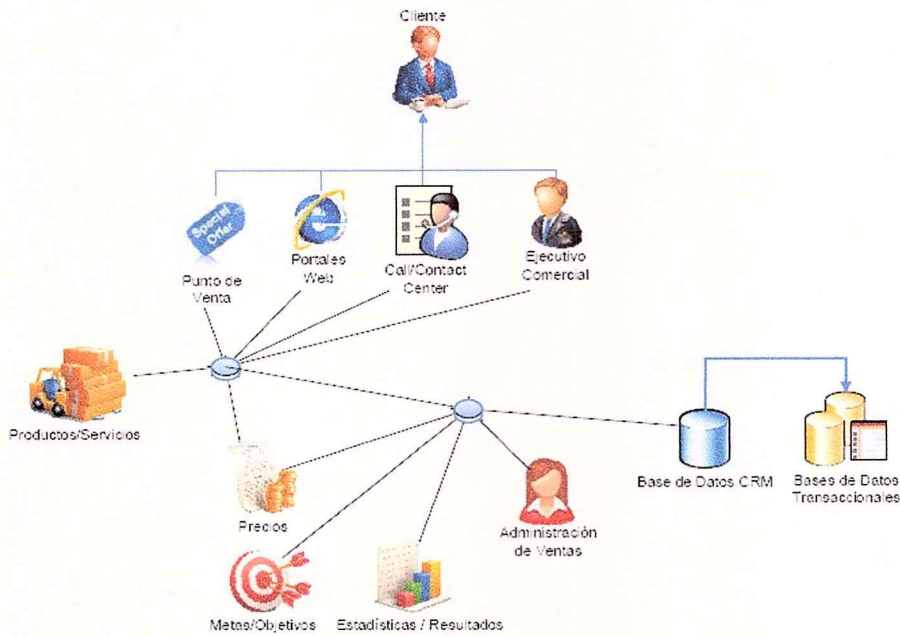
Cliente

Special Order

Punto de Venta

Portales Web

Call/Contact Center

Ejecutivo Comercial

Productos/Servicios

Base de Datos CRM

Bases de Datos Transaccionales

Precios

Administración de Ventas

Metas/Objetivos

Estadísticas / Resultados